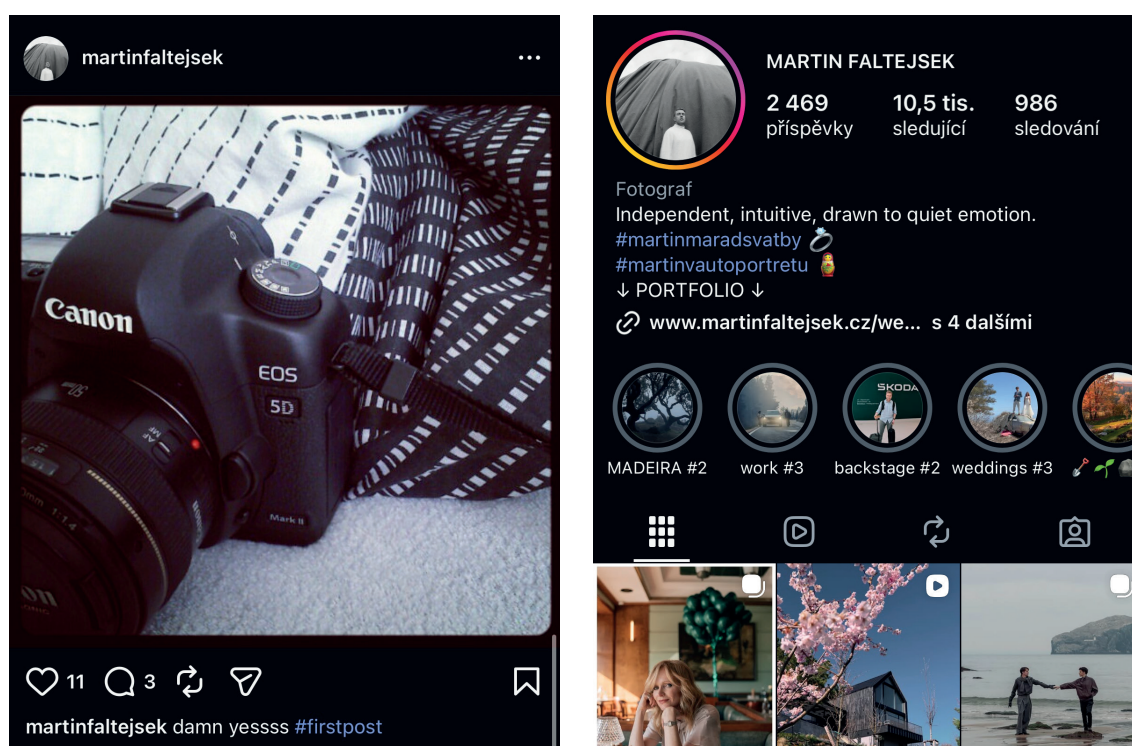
martinfaltejsek

Canon
EOS
5D
Mark II

11 3

martinfaltejsek damn yessss #firstpost

MARTIN FALTEJSEK
2 469 příspěvky
10,5 tis. sledující
986 sledování

Fotograf
Independent, intuitive, drawn to quiet emotion.
#martinmaradsvatby 💍
#martinvautoportretu 🪆
↓ PORTFOLIO ↓
www.martinfaltejsek.cz/we... s 4 dalšími

MADEIRA #2
work #3
SKODA
backstage #2
weddings #3